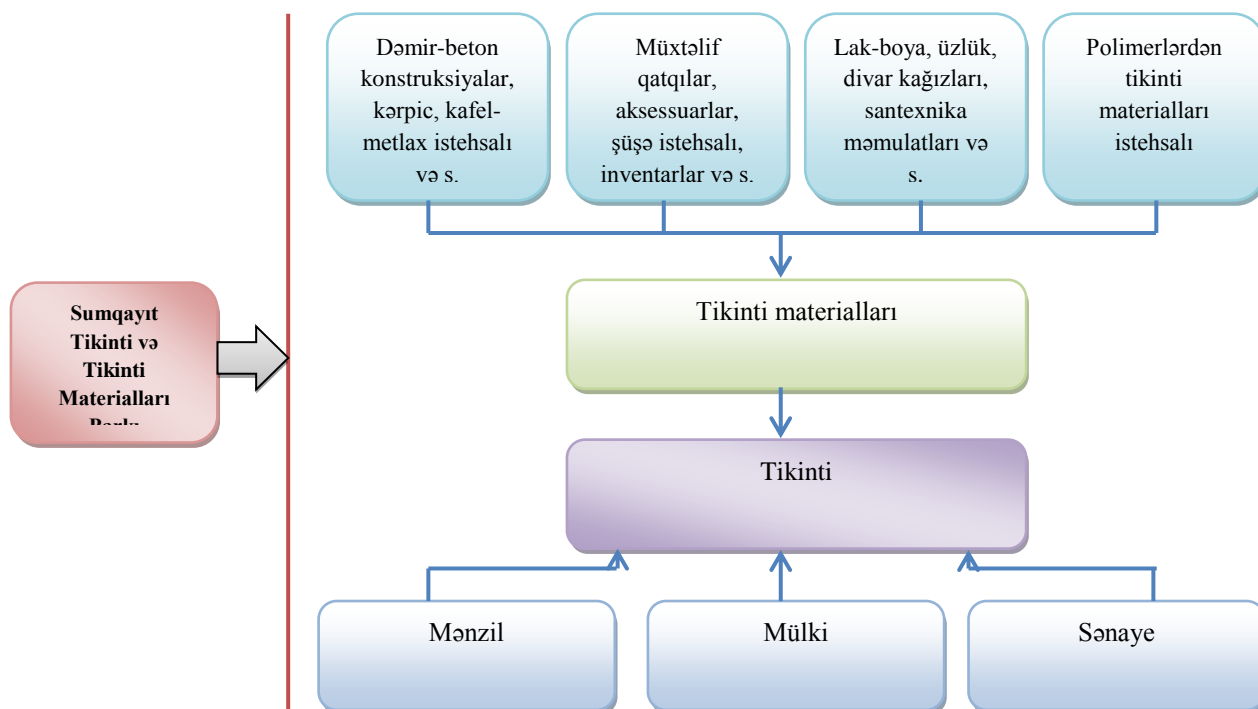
Sumqayıt Tikinti və Tikinti Materialları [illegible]

Dəmir-beton konstruksiyalar, kərpic, kafel-metlax istehsalı və s.

Müxtəlif qatqılar, aksessuarlar, şüşə istehsalı, inventarlar və s.

Lak-boya, üzlük, divar kağızları, santexnika məmulatları və s.

Polimerlərdən tikinti materialları istehsalı

Tikinti materialları

Tikinti

Mənzil

Mülki

Sənaye